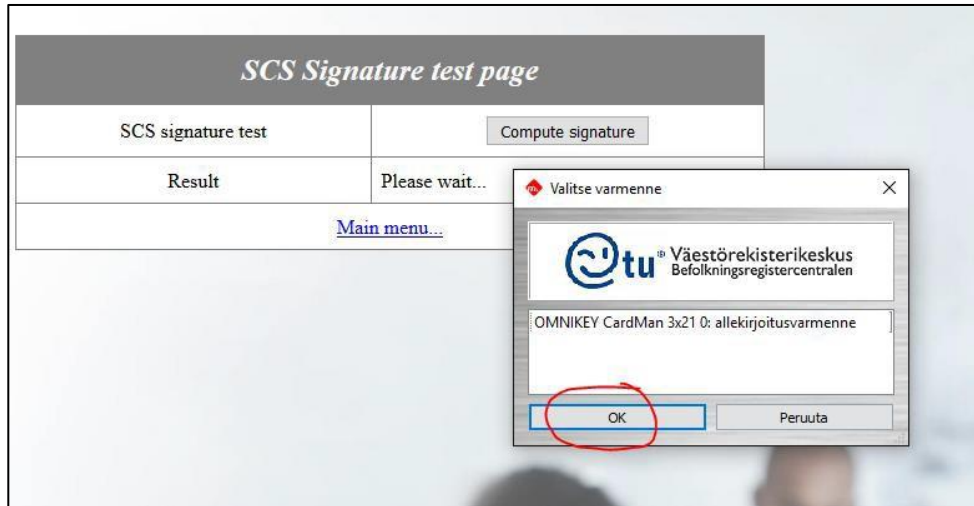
| SCS Signature test page | |
|---|---|
| SCS signature test | Compute signature |
| Result | Please wait... |
| Main menu... | |

Valitse varmenne

×

tu® Väestörekisterikeskus Befolkningsregistercentralen

OMNIKEY CardMan 3x21 0: allekirjoitusvarmenne

OK

Peruuta